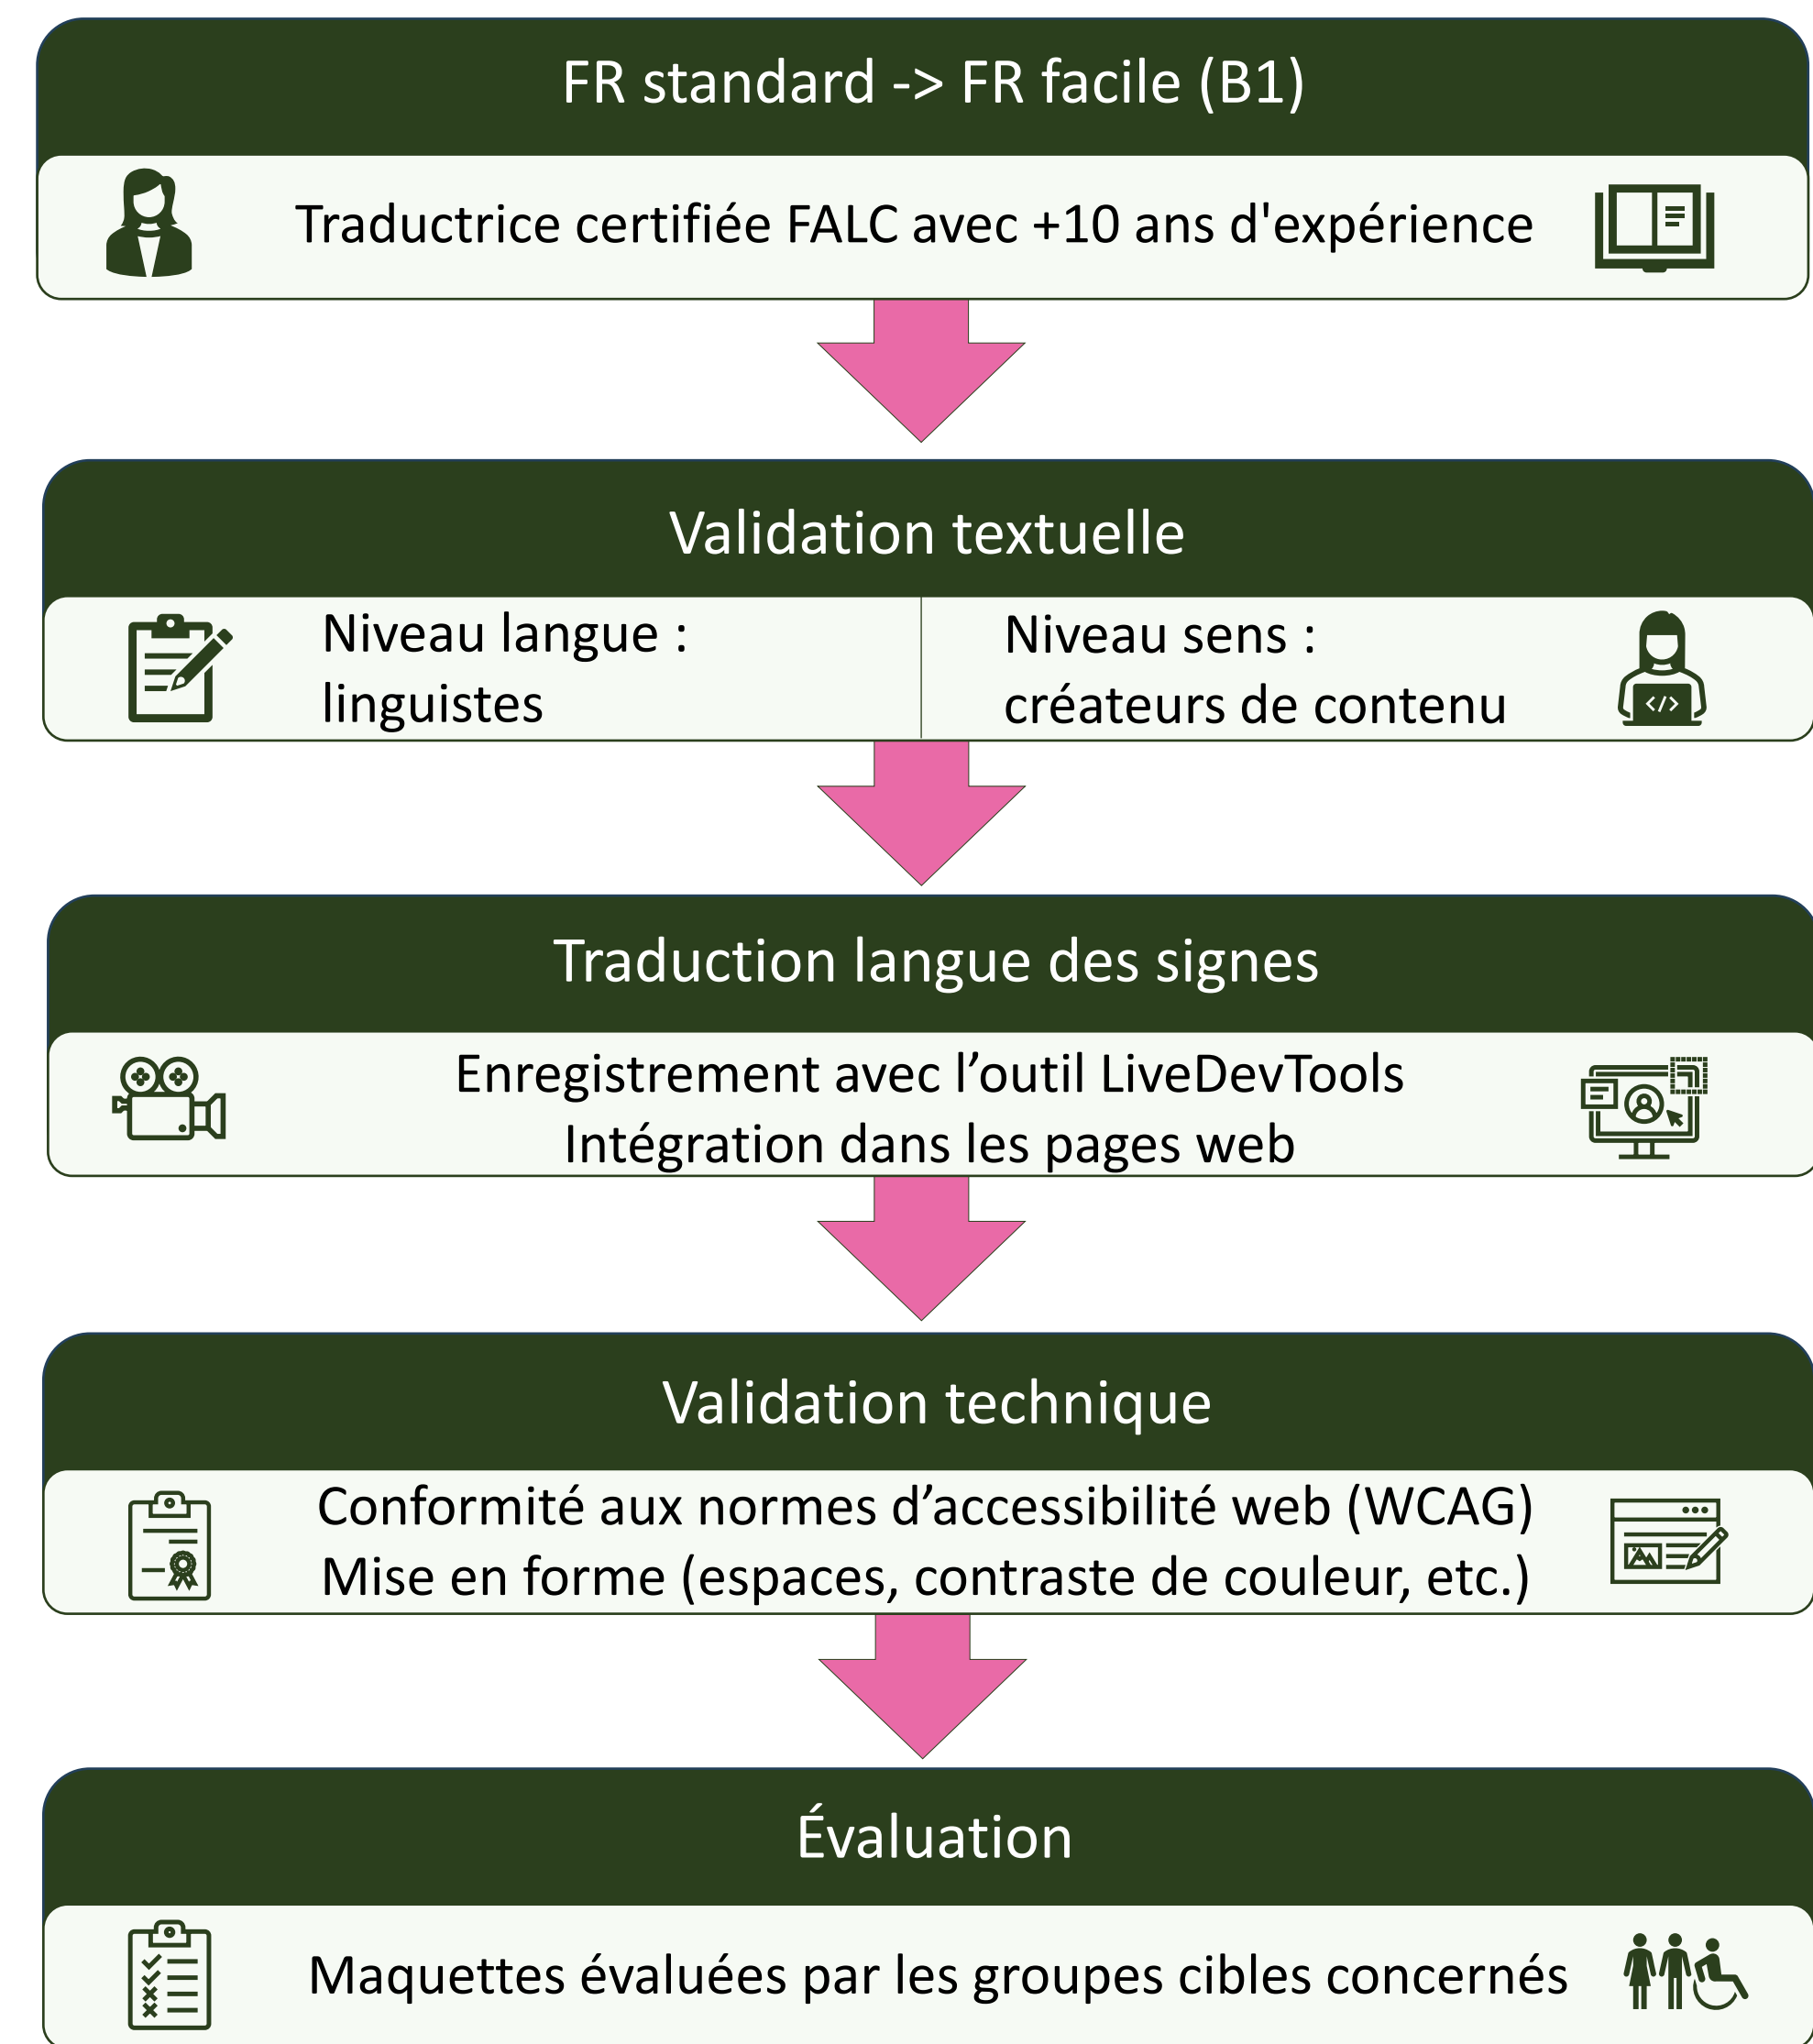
FR standard -> FR facile (B1)

Traductrice certifiée FALC avec +10 ans d'expérience

Validation textuelle

Niveau langue : linguistes

Niveau sens : créateurs de contenu

Traduction langue des signes

Enregistrement avec l’outil LiveDevTools
Intégration dans les pages web

Validation technique

Conformité aux normes d’accessibilité web (WCAG)
Mise en forme (espaces, contraste de couleur, etc.)

Évaluation

Maquettes évaluées par les groupes cibles concernés